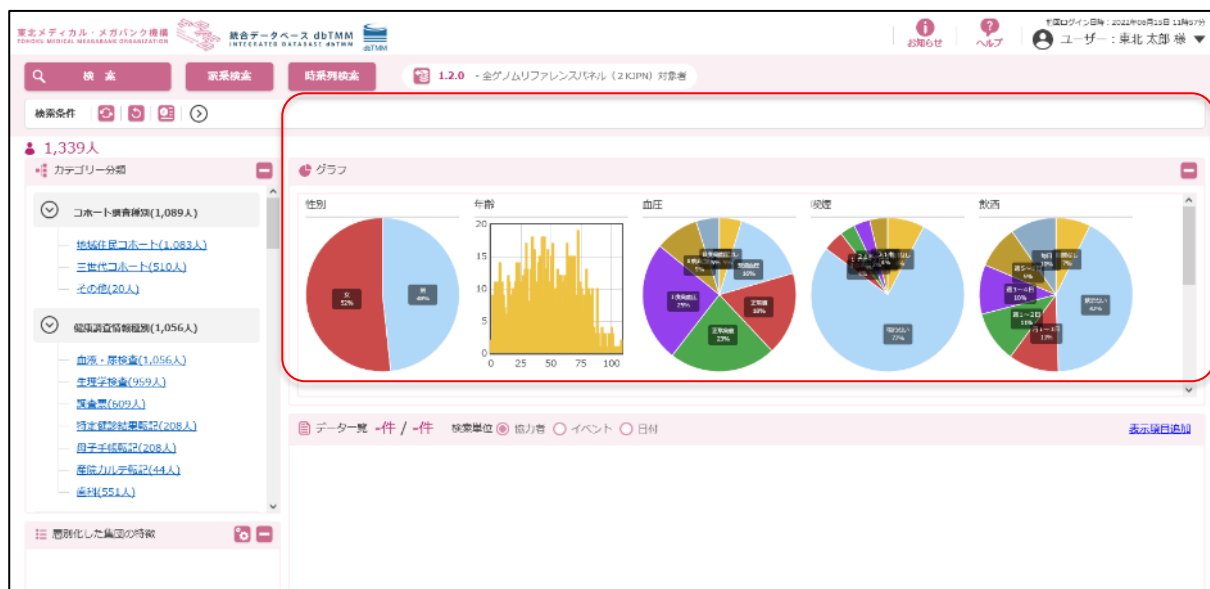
東北メディカル・メガバンク機構
TOHOKU MEDICAL MEGABANK ORGANIZATION
統合データベース dbTMM
INTEGRATED DATABASE dbTMM
dbTMM

お知らせ
ヘルプ
前回ログイン日時：2022年08月19日 11時57分
ユーザー：東北 太郎 様

検索
家系検索
時系列検索
1.2.0 - 全ゲノムリファレンスパネル（2KJPN）対象者

検索条件

1,339人
カテゴリー分類

コホート調査種別(1,089人)
地域住民コホート(1,083人)
三世代コホート(510人)
その他(20人)

健康調査情報種別(1,056人)
血液・尿検査(1,056人)
生理学検査(959人)
質問票(609人)
特定健診結果転記(208人)
母子手帳転記(208人)
産院カルテ転記(44人)
歯科(551人)

層別化した集団の特徴

グラフ
性別
女
52%
男
48%

年齢
20
15
10
5
0
0 25 50 75 100

血圧

喫煙
吸わない
77%

飲酒
飲まない
47%
週1～2日
11%
週1～3日
10%

データ一覧 -件 / -件 検索単位 協力者 イベント 日付
表示項目追加